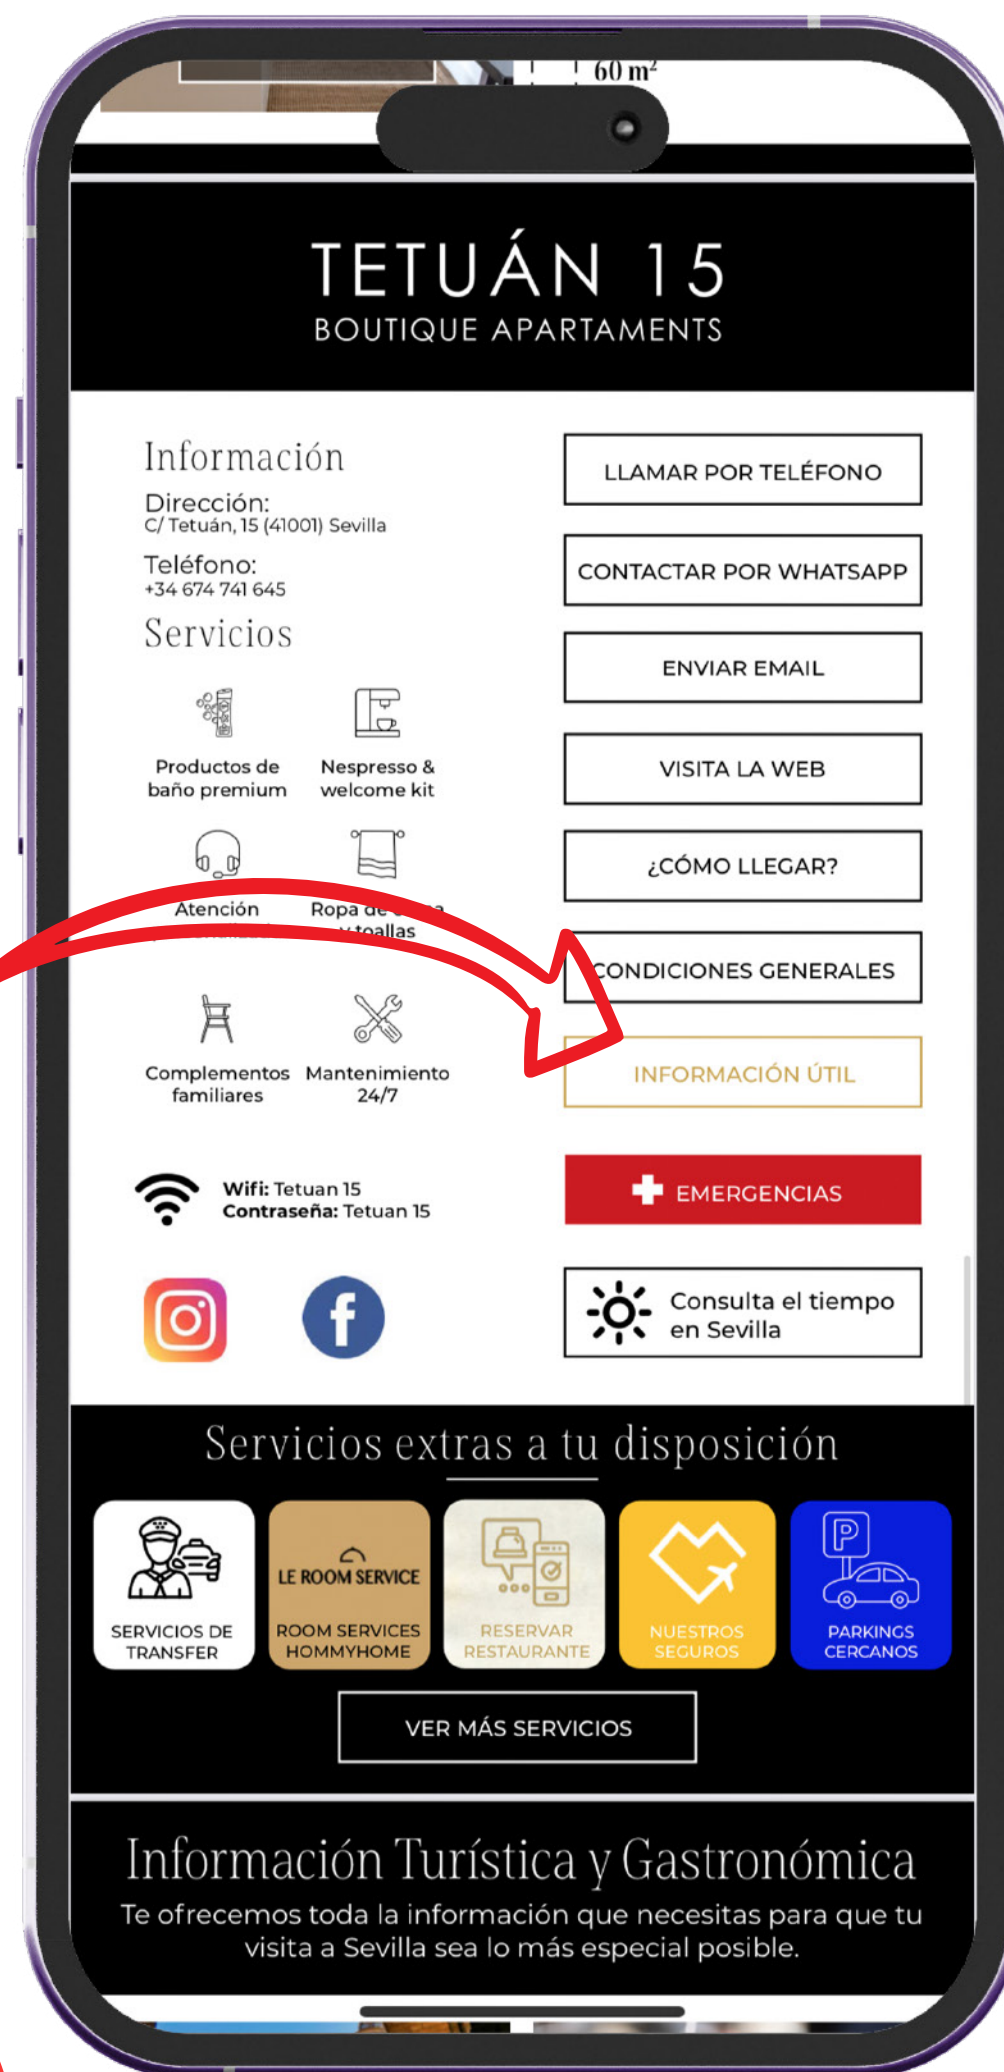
60 m²

TETUÁN 15
BOUTIQUE APARTAMENTS

Información
Dirección:
C/ Tetuán, 15 (41001) Sevilla
Teléfono:
+34 674 741 645
Servicios

Productos de baño premium
Nespresso & welcome kit
Atención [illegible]
Ropa de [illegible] y toallas
Complementos familiares
Mantenimiento 24/7

Wifi: Tetuan 15
Contraseña: Tetuan 15

LLAMAR POR TELÉFONO
CONTACTAR POR WHATSAPP
ENVIAR EMAIL
VISITA LA WEB
¿CÓMO LLEGAR?
CONDICIONES GENERALES
INFORMACIÓN ÚTIL
EMERGENCIAS
Consulta el tiempo en Sevilla

Servicios extras a tu disposición

SERVICIOS DE TRANSFER
LE ROOM SERVICE
ROOM SERVICES HOMMYHOME
RESERVAR RESTAURANTE
NUESTROS SEGUROS
PARKINGS CERCANOS

VER MÁS SERVICIOS

Información Turística y Gastronómica
Te ofrecemos toda la información que necesitas para que tu visita a Sevilla sea lo más especial posible.